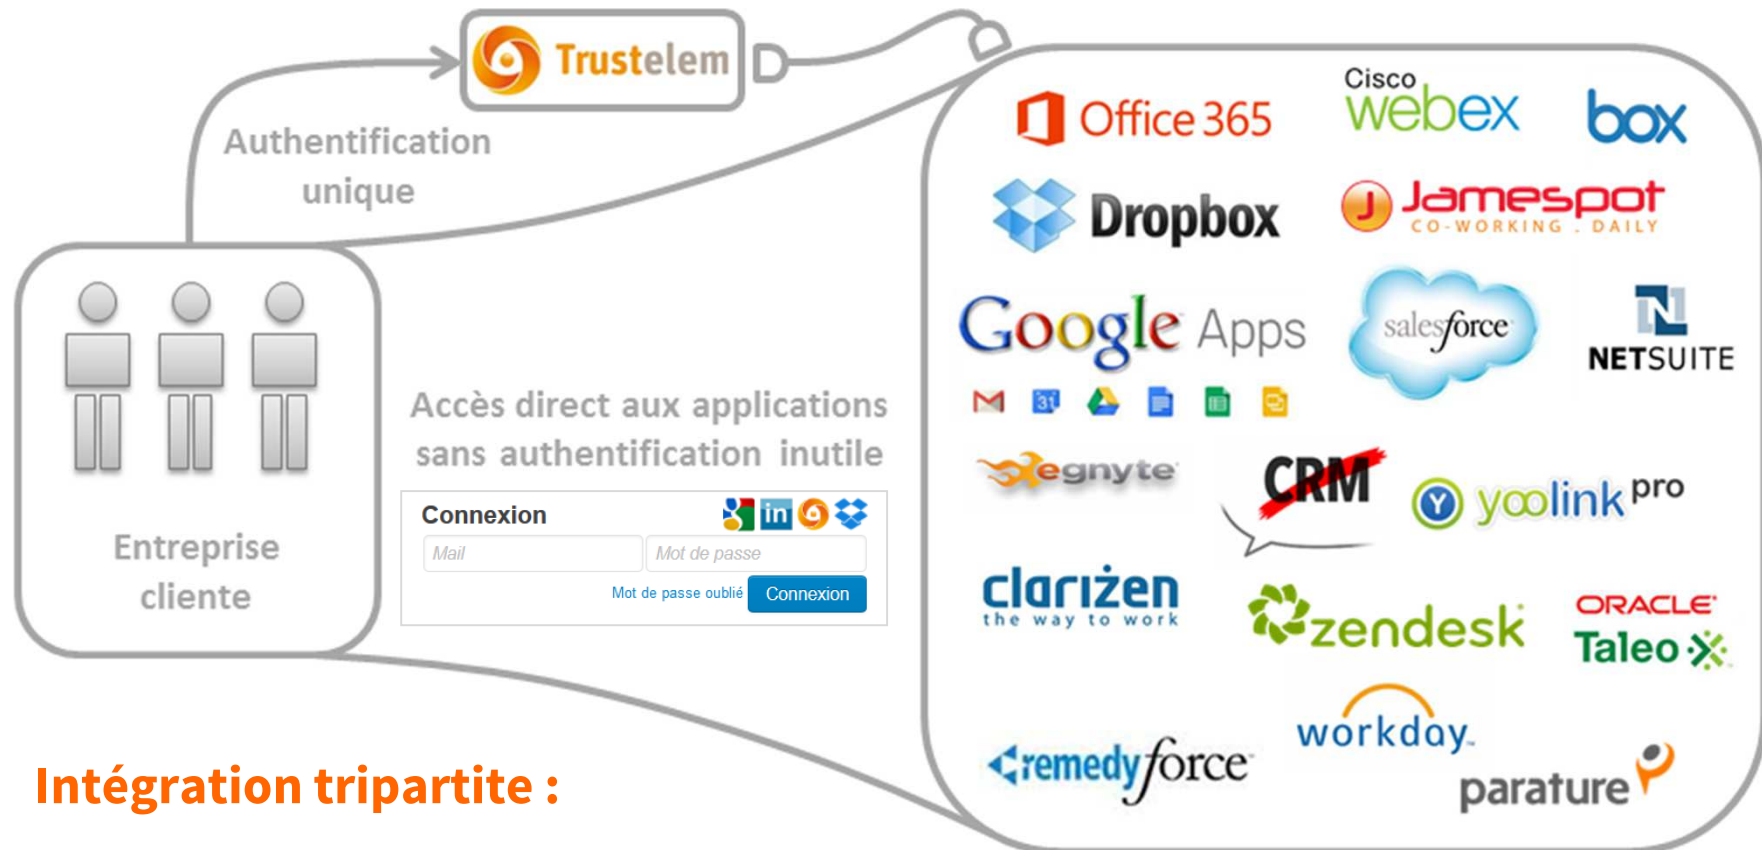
Trustelem

Authentification unique

Entreprise cliente

Accès direct aux applications sans authentification inutile

Connexion

Mail

Mot de passe

Mot de passe oublié

Connexion

Office 365

Cisco webex

box

Dropbox

Jamespot CO-WORKING . DAILY

Google Apps

salesforce

NETSUITE

egnyte

CRM

yoolink pro

clarizen the way to work

zendesk

ORACLE Taleo

remedyforce

workday.

parature

Intégration tripartite :